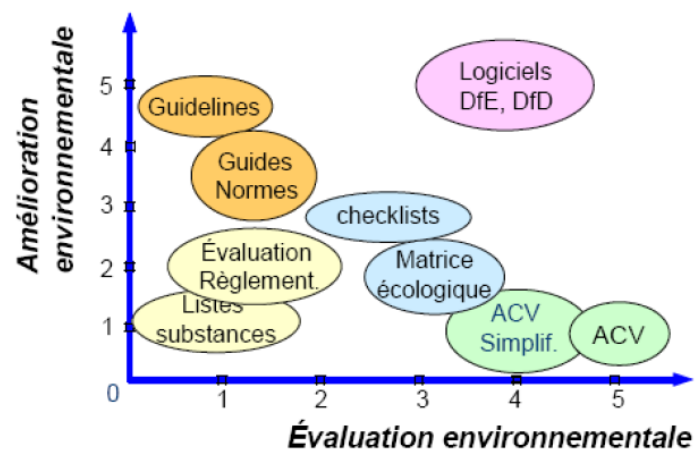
Amélioration environnementale

5
4
3
2
1
0

Logiciels DfE, DfD

Guidelines

Guides Normes

checklists

Évaluation Règlement.

Matrice écologique

Listes substances

ACV Simplif.

ACV

1
2
3
4
5

Évaluation environnementale